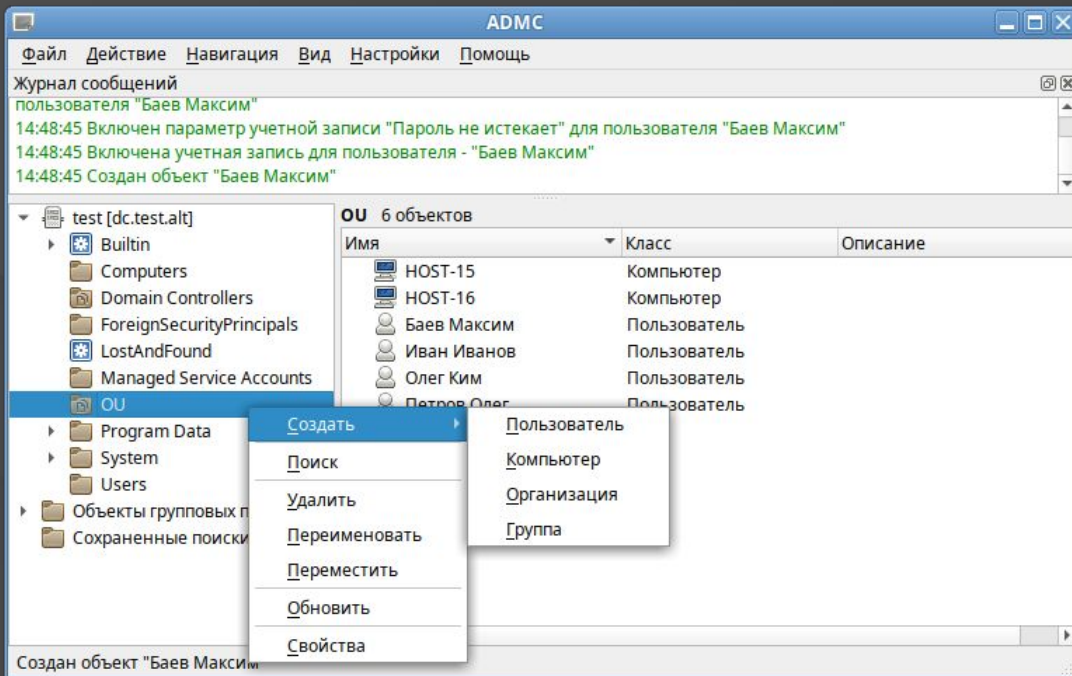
ADMC

Файл Действие Навигация Вид Настройки Помощь

Журнал сообщений

пользователя "Баев Максим"
14:48:45 Включен параметр учетной записи "Пароль не истекает" для пользователя "Баев Максим"
14:48:45 Включена учетная запись для пользователя - "Баев Максим"
14:48:45 Создан объект "Баев Максим"

test [dc.test.alt]
Builtin
Computers
Domain Controllers
ForeignSecurityPrincipals
LostAndFound
Managed Service Accounts
OU
Program Data
System
Users
Объекты групповых п
Сохраненные поиски

OU 6 объектов

| Имя | Класс | Описание |
|---|---|---|
| HOST-15 | Компьютер | |
| HOST-16 | Компьютер | |
| Баев Максим | Пользователь | |
| Иван Иванов | Пользователь | |
| Олег Ким | Пользователь | |
| Петров Олег | Пользователь | |

Создать
Поиск
Удалить
Переименовать
Переместить
Обновить
Свойства

Пользователь
Компьютер
Организация
Группа

Создан объект "Баев Максим